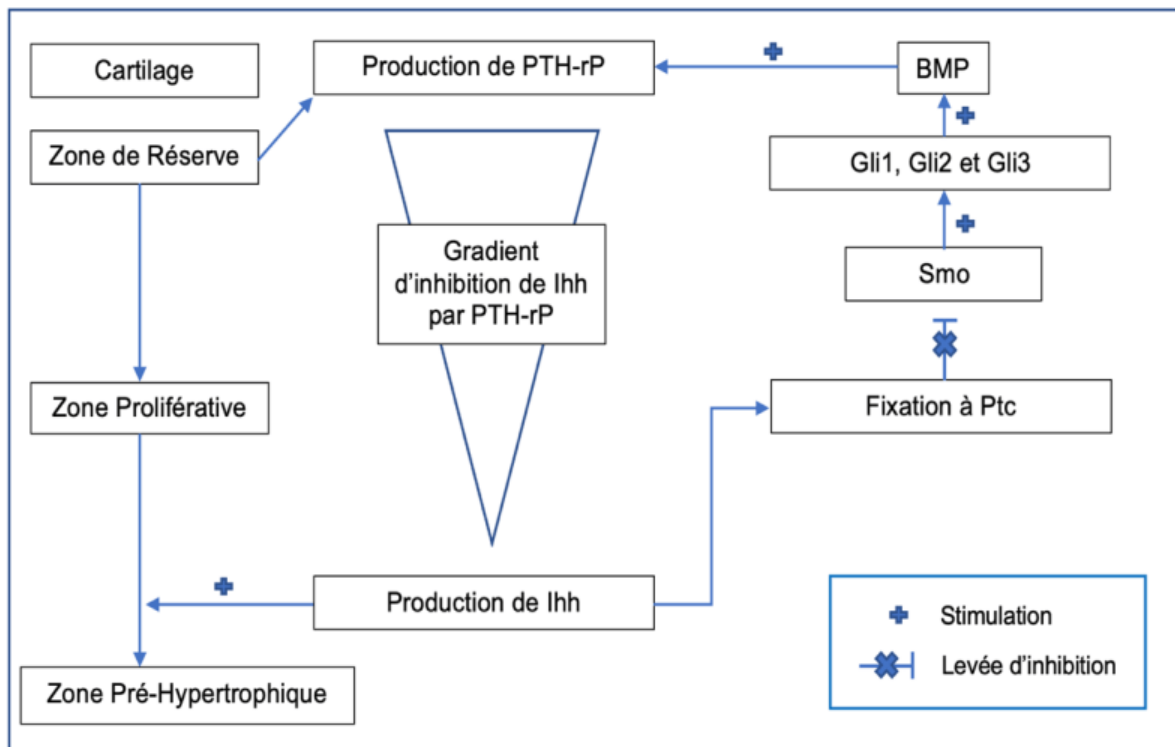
Cartilage

Production de PTH-rP

BMP

Zone de Réserve

Gli1, Gli2 et Gli3

Gradient d'inhibition de Ihh par PTH-rP

Smo

Zone Proliférative

Fixation à Ptc

Production de Ihh

Zone Pré-Hypertrophique

Stimulation

Levée d'inhibition